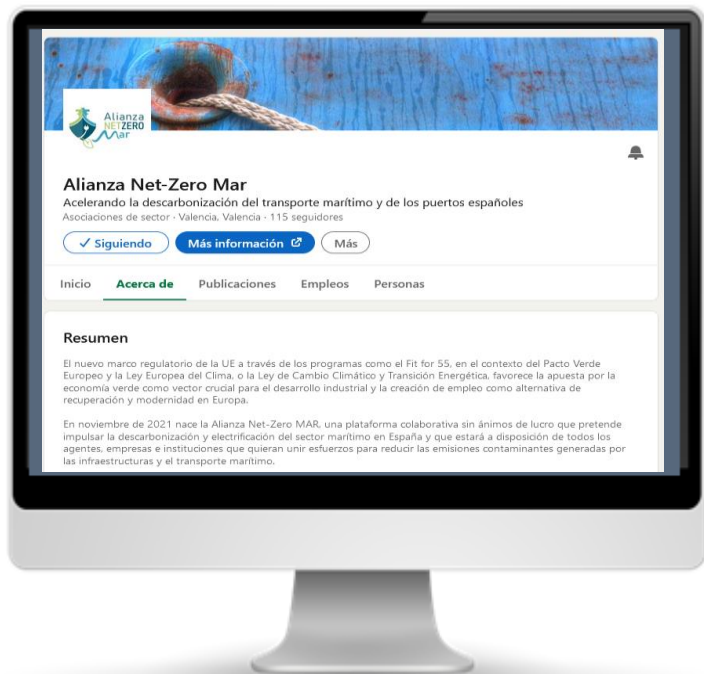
Alianza NET ZERO Mar

Alianza Net-Zero Mar

Acelerando la descarbonización del transporte marítimo y de los puertos españoles

Asociaciones de sector · Valencia, Valencia · 115 seguidores

✓ Siguiendo Más información Más

Inicio Acerca de Publicaciones Empleos Personas

Resumen

El nuevo marco regulatorio de la UE a través de los programas como el Fit for 55, en el contexto del Pacto Verde Europeo y la Ley Europea del Clima, o la Ley de Cambio Climático y Transición Energética, favorece la apuesta por la economía verde como vector crucial para el desarrollo industrial y la creación de empleo como alternativa de recuperación y modernidad en Europa.

En noviembre de 2021 nace la Alianza Net-Zero MAR, una plataforma colaborativa sin ánimos de lucro que pretende impulsar la descarbonización y electrificación del sector marítimo en España y que estará a disposición de todos los agentes, empresas e instituciones que quieran unir esfuerzos para reducir las emisiones contaminantes generadas por las infraestructuras y el transporte marítimo.